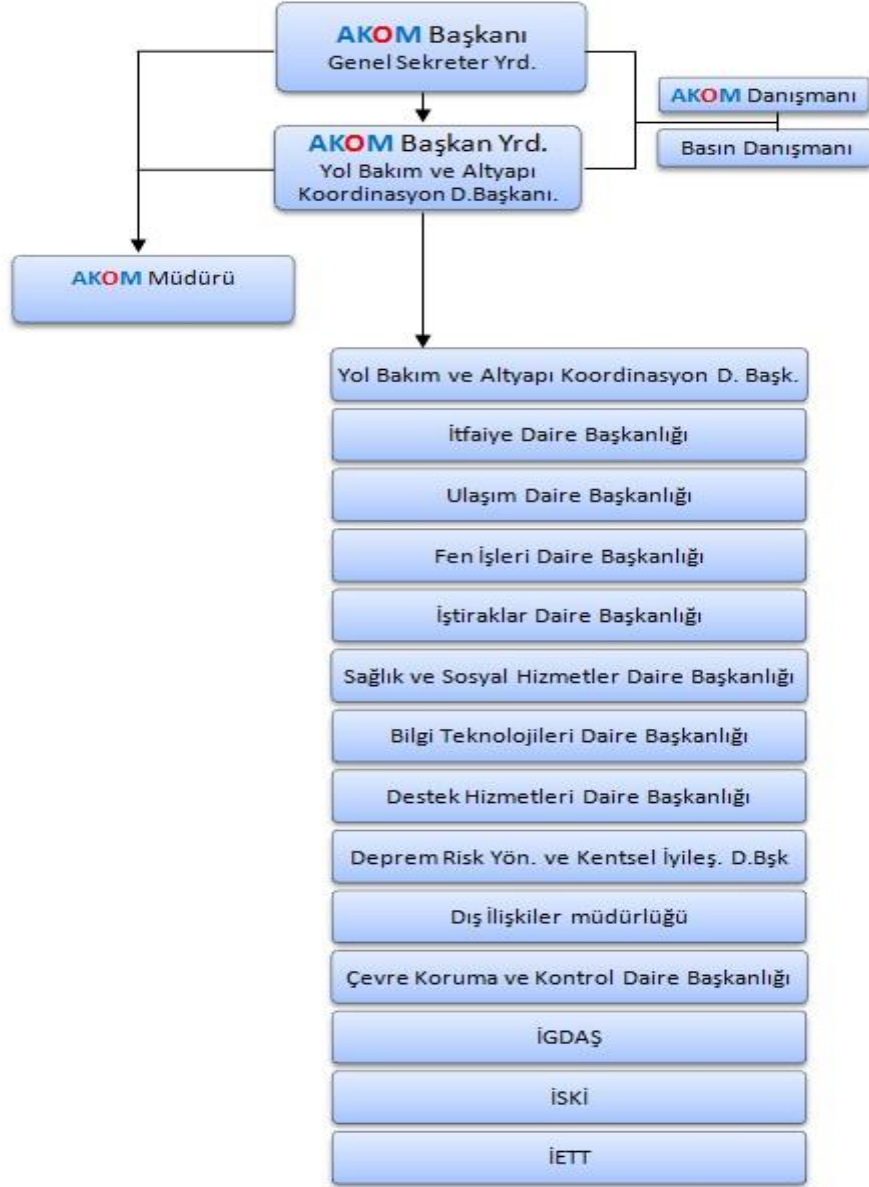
AKOM Başkanı
Genel Sekreter Yrd.

AKOM Danışmanı

Basın Danışmanı

AKOM Başkan Yrd.
Yol Bakım ve Altyapı Koordinasyon D.Başkanı.

AKOM Müdürü

Yol Bakım ve Altyapı Koordinasyon D. Başk.

İtfaiye Daire Başkanlığı

Ulaşım Daire Başkanlığı

Fen İşleri Daire Başkanlığı

İştiraklar Daire Başkanlığı

Sağlık ve Sosyal Hizmetler Daire Başkanlığı

Bilgi Teknolojileri Daire Başkanlığı

Destek Hizmetleri Daire Başkanlığı

Deprem Risk Yön. ve Kentsel İyileş. D.Bşk

Dış İlişkiler müdürlüğü

Çevre Koruma ve Kontrol Daire Başkanlığı

İGDAŞ

İSKİ

İETT